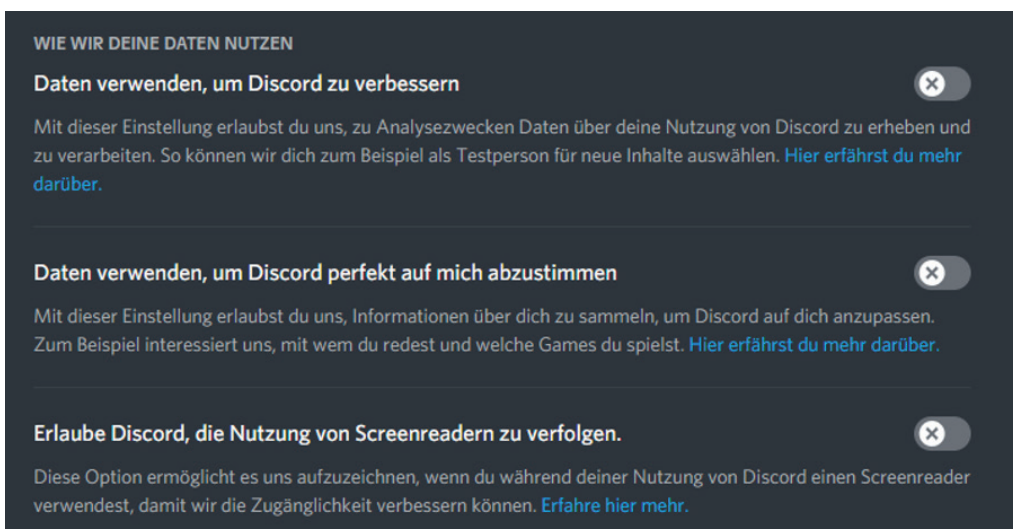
WIE WIR DEINE DATEN NUTZEN

Daten verwenden, um Discord zu verbessern

Mit dieser Einstellung erlaubst du uns, zu Analysezwecken Daten über deine Nutzung von Discord zu erheben und zu verarbeiten. So können wir dich zum Beispiel als Testperson für neue Inhalte auswählen. Hier erfährst du mehr darüber.

Daten verwenden, um Discord perfekt auf mich abzustimmen

Mit dieser Einstellung erlaubst du uns, Informationen über dich zu sammeln, um Discord auf dich anzupassen. Zum Beispiel interessiert uns, mit wem du redest und welche Games du spielst. Hier erfährst du mehr darüber.

Erlaube Discord, die Nutzung von Screenreadern zu verfolgen.

Diese Option ermöglicht es uns aufzuzeichnen, wenn du während deiner Nutzung von Discord einen Screenreader verwendest, damit wir die Zugänglichkeit verbessern können. Erfahre hier mehr.